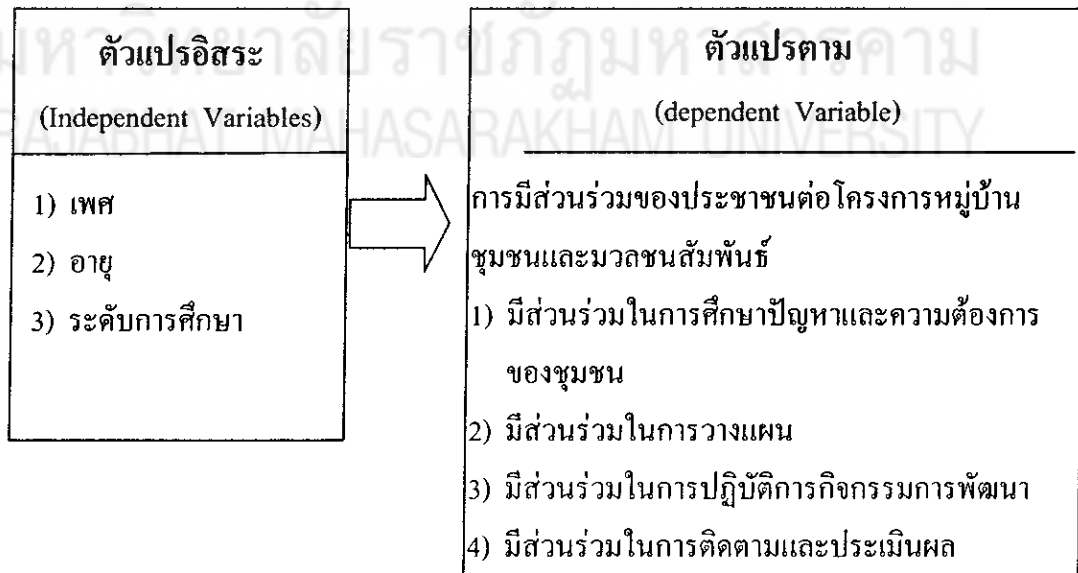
มหาวิทยาลัยราชภัฏมหาสารคาม
RAJABHAT MAHASARAKHAM UNIVERSITY

ตัวแปรอิสระ
(Independent Variables)

1) เพศ
2) อายุ
3) ระดับการศึกษา

ตัวแปรตาม
(dependent Variable)

การมีส่วนร่วมของประชาชนต่อโครงการหมู่บ้านชุมชนและมวลชนสัมพันธ์
1) มีส่วนร่วมในการศึกษาปัญหาและความต้องการของชุมชน
2) มีส่วนร่วมในการวางแผน
3) มีส่วนร่วมในการปฏิบัติการกิจกรรมการพัฒนา
4) มีส่วนร่วมในการติดตามและประเมินผล